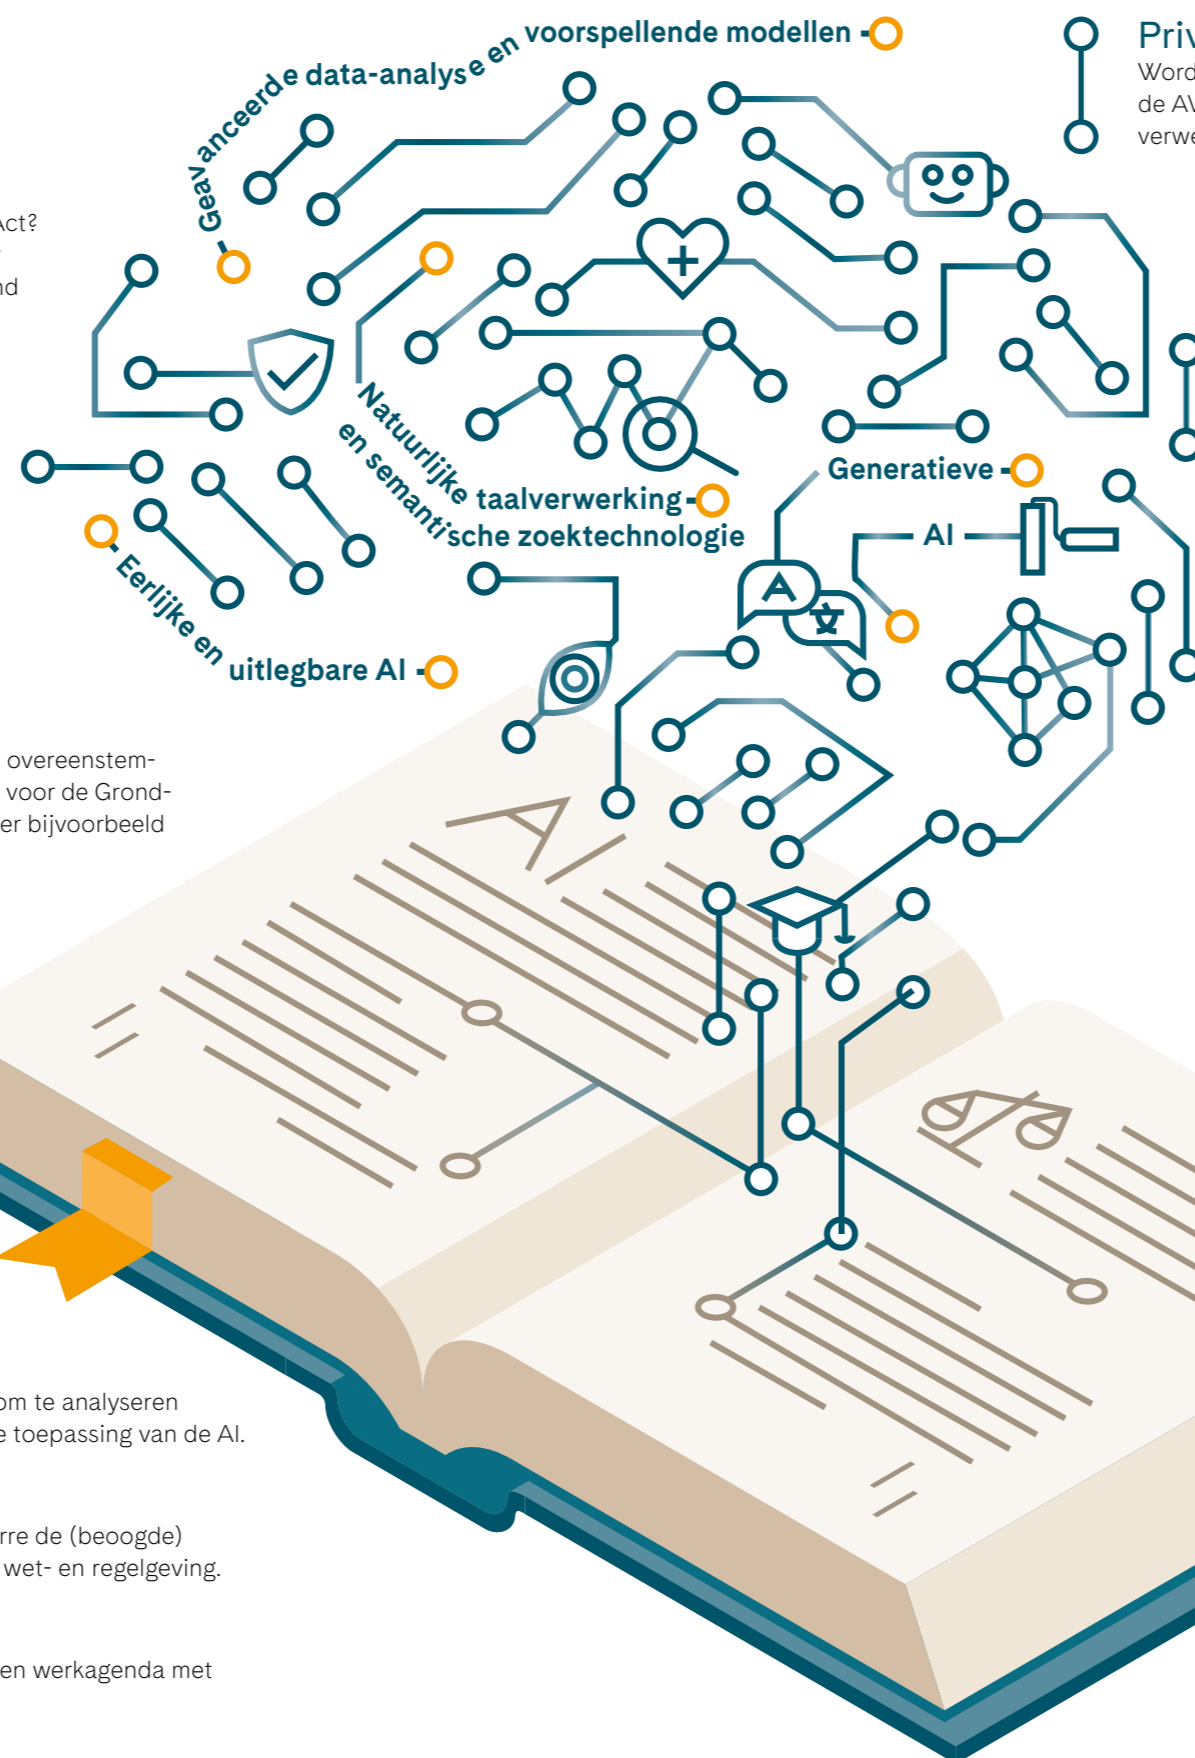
Geavanceerde data-analyse en voorspellende modellen

Priv
Word
de AV
verwe

Act?

nd

Natuurlijke taalverwerking
en semantische zoektechnologie

Generatieve AI

Eerlijke en uitlegbare AI

overeenstem-
voor de Grond-
er bijvoorbeeld

AI

om te analyseren
e toepassing van de AI.

rre de (beoogde)
wet- en regelgeving.

en werkagenda met